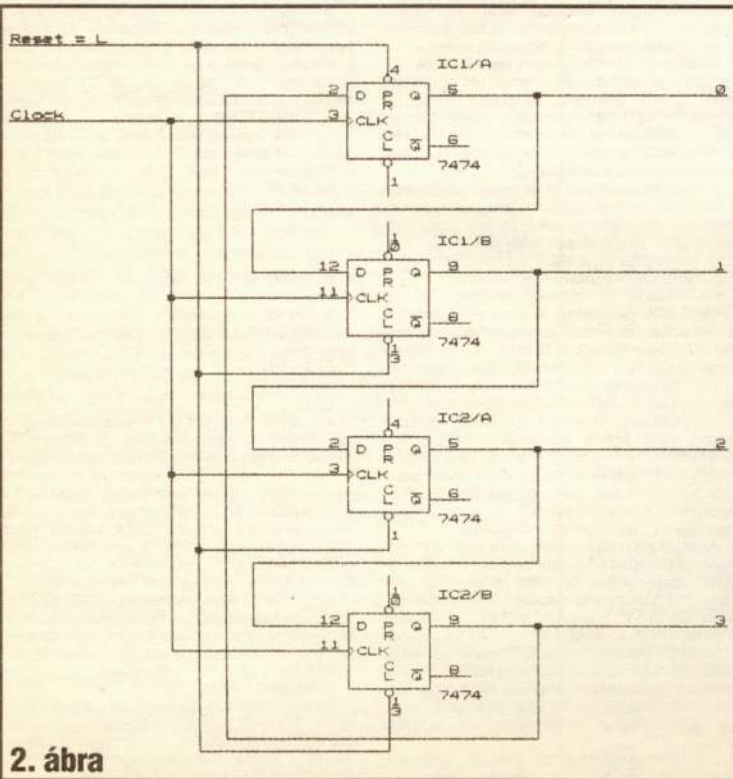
Reset = L

Clock

4
IC1/A
2 D PR Q 5
3 CLK
CL $\bar{Q}$ 6
7474
1

0

10
IC1/B
12 D PR Q 9
11 CLK
CL $\bar{Q}$ 8
7474
13

1

4
IC2/A
2 D PR Q 5
3 CLK
CL $\bar{Q}$ 6
7474
1

2

10
IC2/B
12 D PR Q 9
11 CLK
CL $\bar{Q}$ 8
7474
13

3

2. ábra